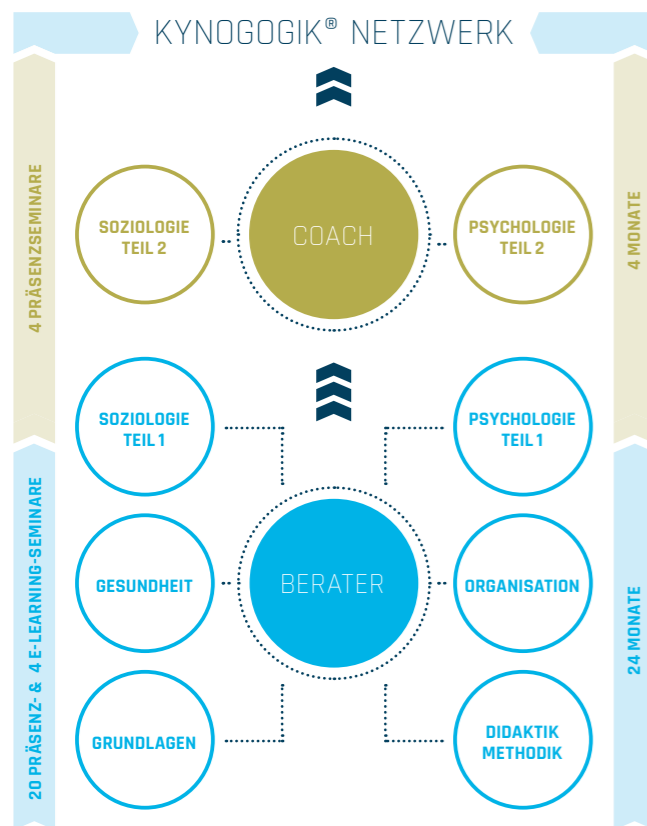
KYNOGOGIK® NETZWERK

4 PRÄSENZSEMINARE

SOZIOLOGIE TEIL 2

COACH

PSYCHOLOGIE TEIL 2

4 MONATE

20 PRÄSENZ- & 4 E-LEARNING-SEMINARE

SOZIOLOGIE TEIL 1

PSYCHOLOGIE TEIL 1

GESUNDHEIT

BERATER

ORGANISATION

GRUNDLAGEN

DIDAKTIK METHODIK

24 MONATE